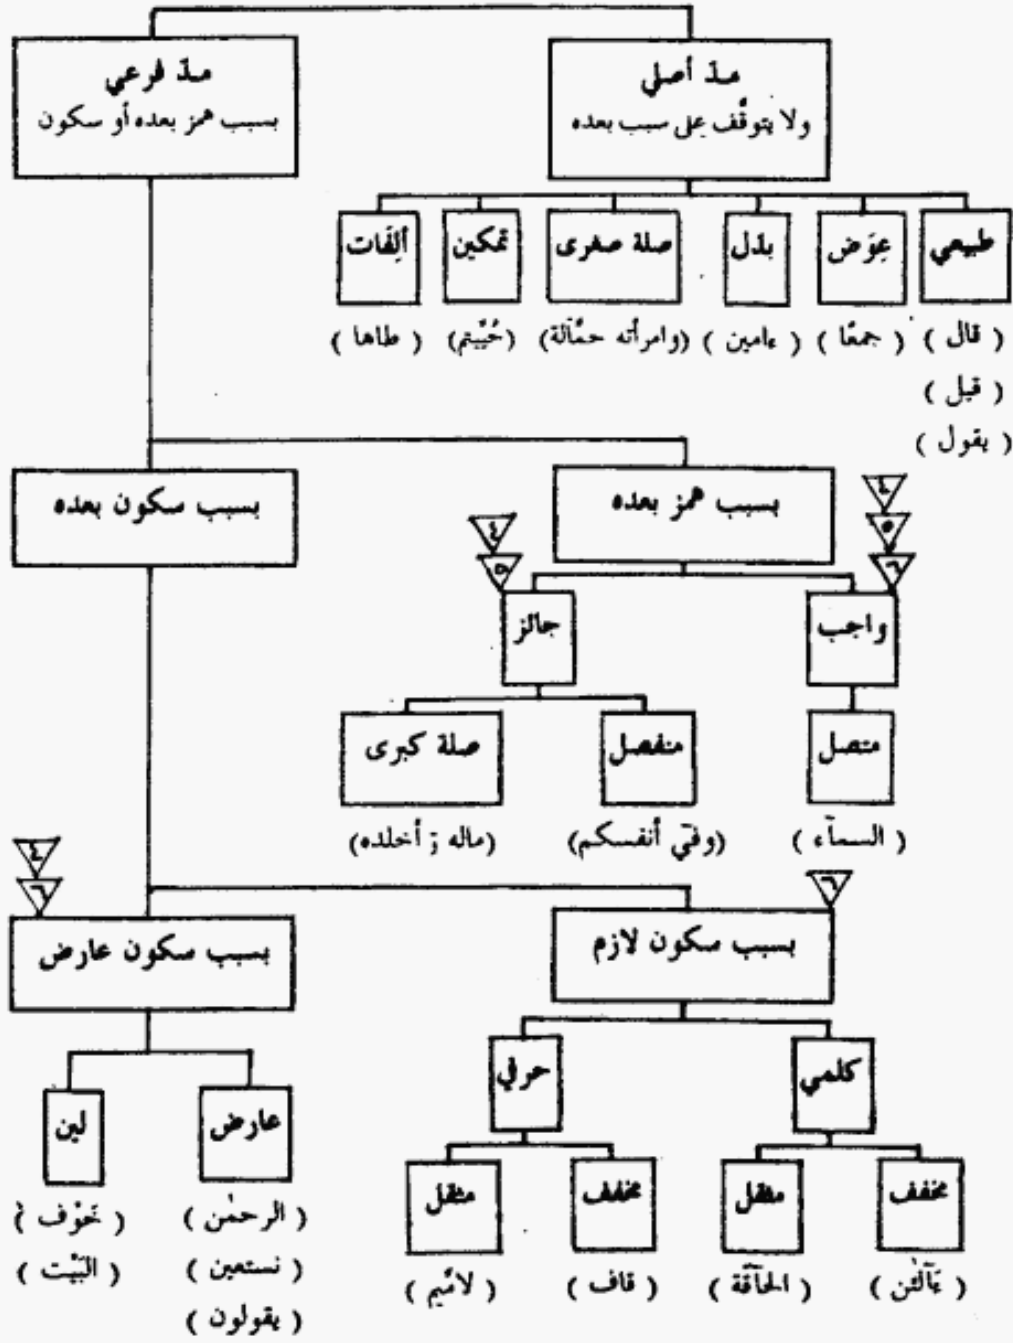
مد أصلي
ولا يتوقف على سبب بعده

مد فرعي
بسبب همز بعده أو سكون

طبيعي
( قال )
( قيل )
( يقول )

عوض
( جمعًا )

بدل
( ءامين )

صلة صغرى
(وامرأته حمّالة)

تمكين
(حُيّيتم)

ألفات
( طاها )

بسبب همز بعده

بسبب سكون بعده

٤
٥
٦
واجب

٤
٥
جائز

متصل
( السمآء )

منفصل
(وفي أنفسكم)

صلة كبرى
(ماله ; أخلده)

٦
بسبب سكون لازم

٤
٦
بسبب سكون عارض

كلمي

حرفي

مخفف
( ءآلئن )

مثقل
( الحآقّة )

مخفف
( قاف )

مثقل
( لاميم )

عارض
( الرحمٰن )
( نستعين )
( يقولون )

لين
( خوف )
( البيت )